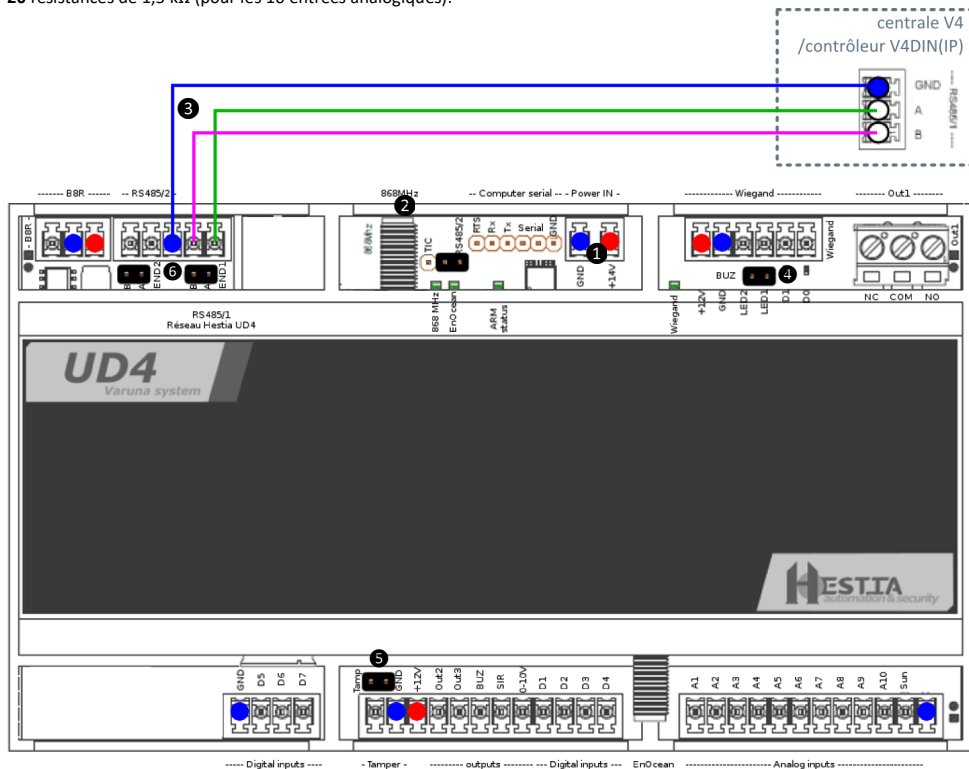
10 résistances de 1,5 kΩ (pour les 10 entrées analogiques).

centrale V4 /contrôleur V4DIN(IP)

GND
A
B
--- RS485/1 ---

3

------- B8R ------ -- RS485/2 --
868MHz
-- Computer serial -- - Power IN -
------------- Wiegand ------------
-------- Out1 --------

- B8R -
2
868MHz
TIC
RS485/2
RTS
Rx
Tx
Serial
GND
1
GND
+14V
Wiegand
BUZ
4
NC
COM
NO
Out1

B A END 2
6
B A END 1

868 MHz
EnOcean
ARM status
Wiegand
+12V
GND
LED2
LED1
D1
D0

RS485/1
Réseau Hestia UD4

UD4
Varuna system

HESTIA
automation & security

GND
D5
D6
D7
5
Tamp
GND
+12V
Out2
Out3
BUZ
SIR
0-10V
D1
D2
D3
D4
A1
A2
A3
A4
A5
A6
A7
A8
A9
A10
Sun
GND

----- Digital inputs ----
- Tamper -
--------- outputs -------- --- Digital inputs ---
EnOcean
---------------------- Analog inputs ----------------------